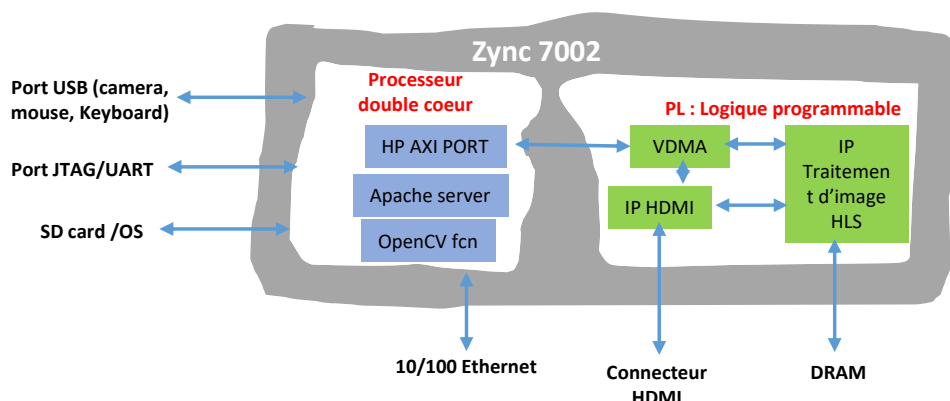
Zync 7002

Port USB (camera, mouse, Keyboard)

Port JTAG/UART

SD card /OS

Processeur double coeur

HP AXI PORT

Apache server

OpenCV fcn

PL : Logique programmable

VDMA

IP HDMI

IP Traitement d'image HLS

10/100 Ethernet

Connecteur HDMI

DRAM